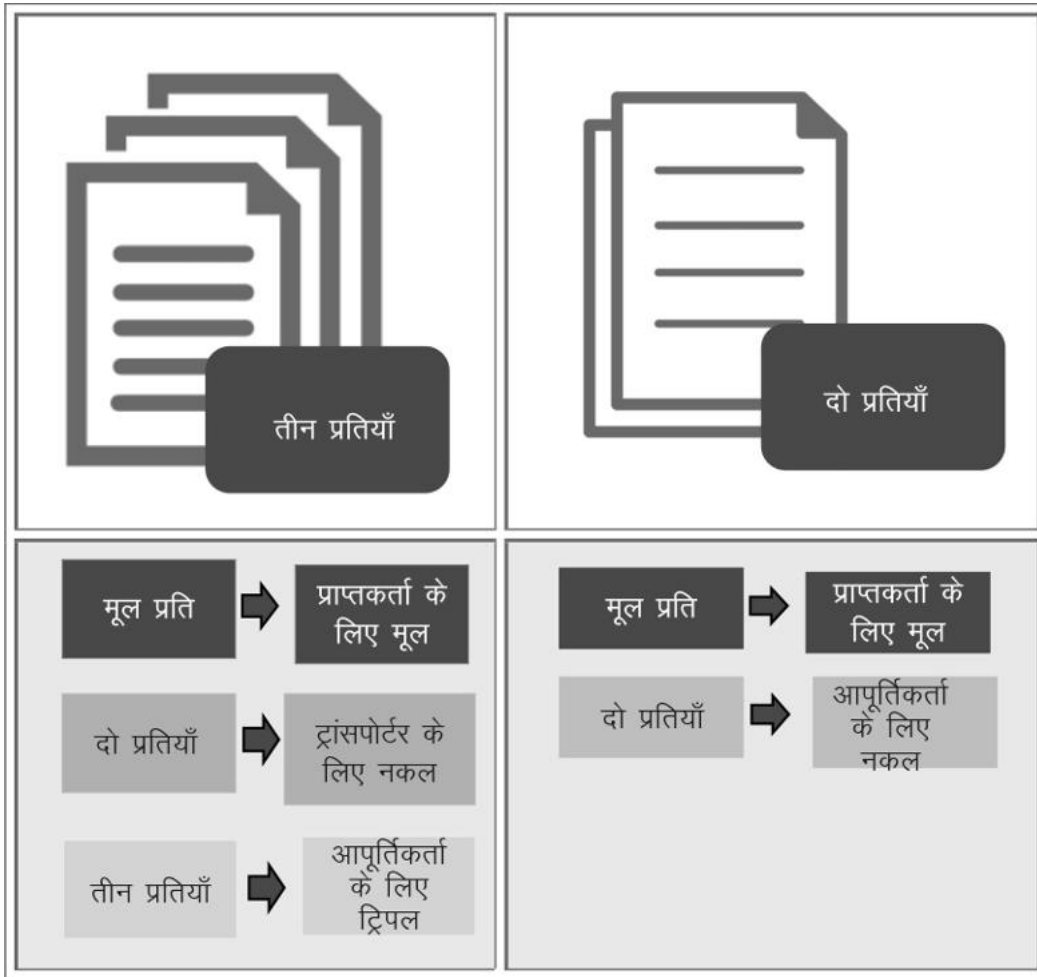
तीन प्रतियाँ

दो प्रतियाँ

मूल प्रति
प्राप्तकर्ता के लिए मूल

दो प्रतियाँ
ट्रांसपोर्टर के लिए नकल

तीन प्रतियाँ
आपूर्तिकर्ता के लिए ट्रिपल

मूल प्रति
प्राप्तकर्ता के लिए मूल

दो प्रतियाँ
आपूर्तिकर्ता के लिए नकल